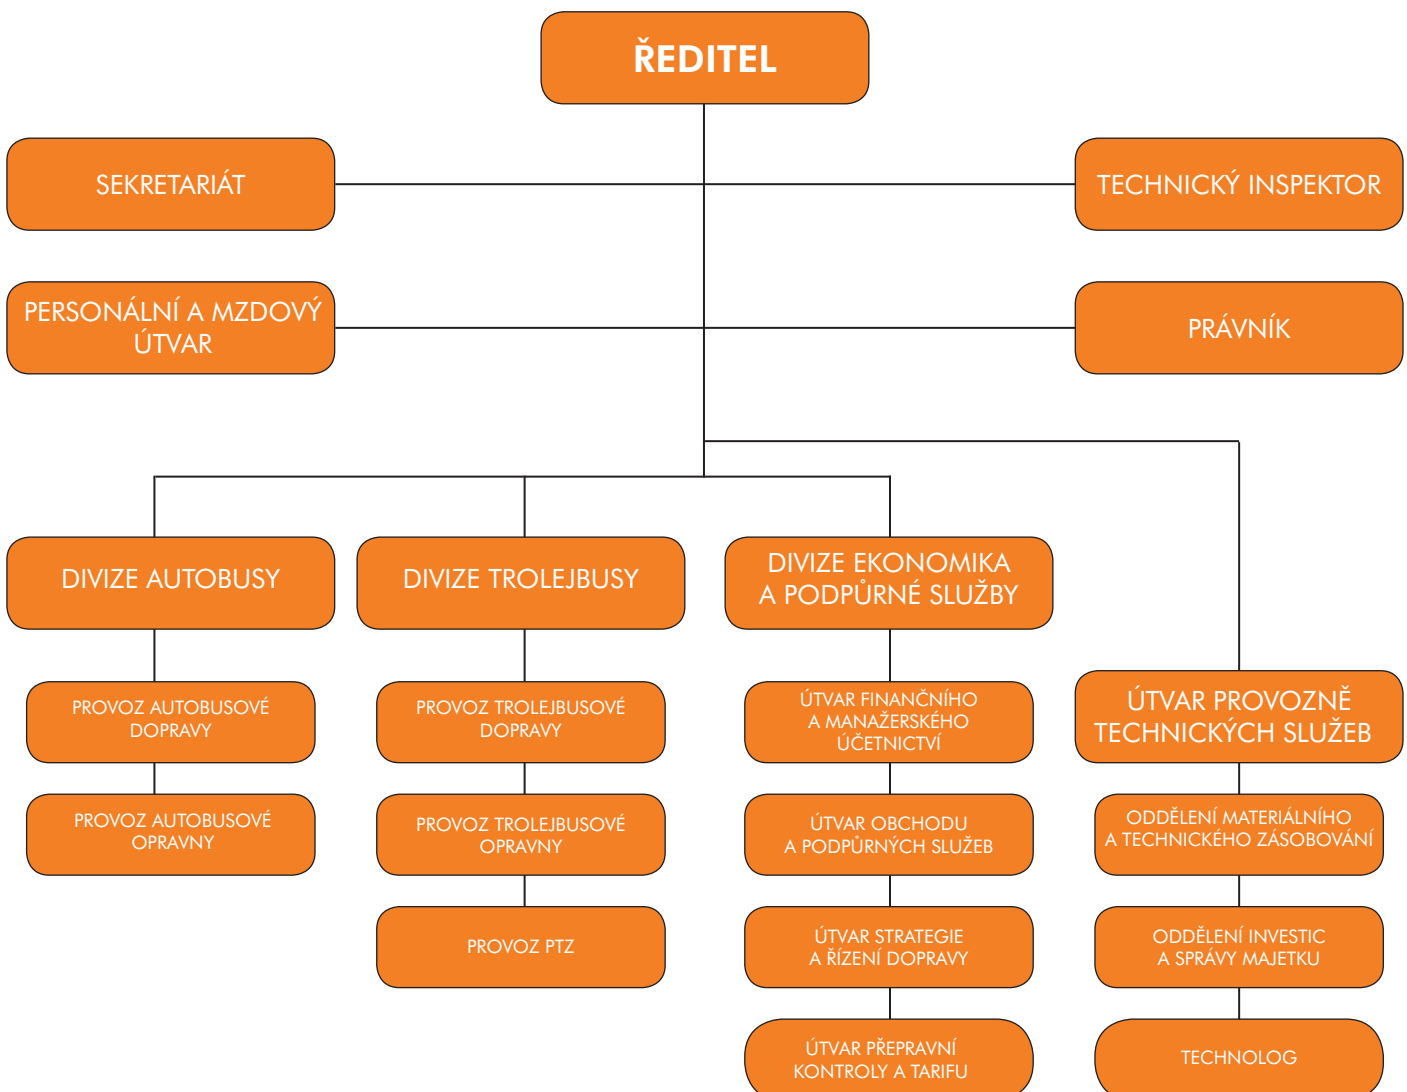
ŘEDITEL

SEKRETARIÁT

TECHNICKÝ INSPEKTOR

PERSONÁLNÍ A MZDOVÝ ÚTVAR

PRÁVNÍK

DIVIZE AUTOBUSY

PROVOZ AUTOBUSOVÉ DOPRAVY

PROVOZ AUTOBUSOVÉ OPRAVNY

DIVIZE TROLEJBUSY

PROVOZ TROLEJBUSOVÉ DOPRAVY

PROVOZ TROLEJBUSOVÉ OPRAVNY

PROVOZ PTZ

DIVIZE EKONOMIKA A PODPŮRNÉ SLUŽBY

ÚTVAR FINANČNÍHO A MANAŽERSKÉHO ÚČETNICTVÍ

ÚTVAR OBCHODU A PODPŮRNÝCH SLUŽEB

ÚTVAR STRATEGIE A ŘÍZENÍ DOPRAVY

ÚTVAR PŘEPRAVNÍ KONTROLY A TARIFU

ÚTVAR PROVOZNĚ TECHNICKÝCH SLUŽEB

ODDĚLENÍ MATERIÁLNÍHO A TECHNICKÉHO ZÁSOBOVÁNÍ

ODDĚLENÍ INVESTIC A SPRÁVY MAJETKU

TECHNOLOG